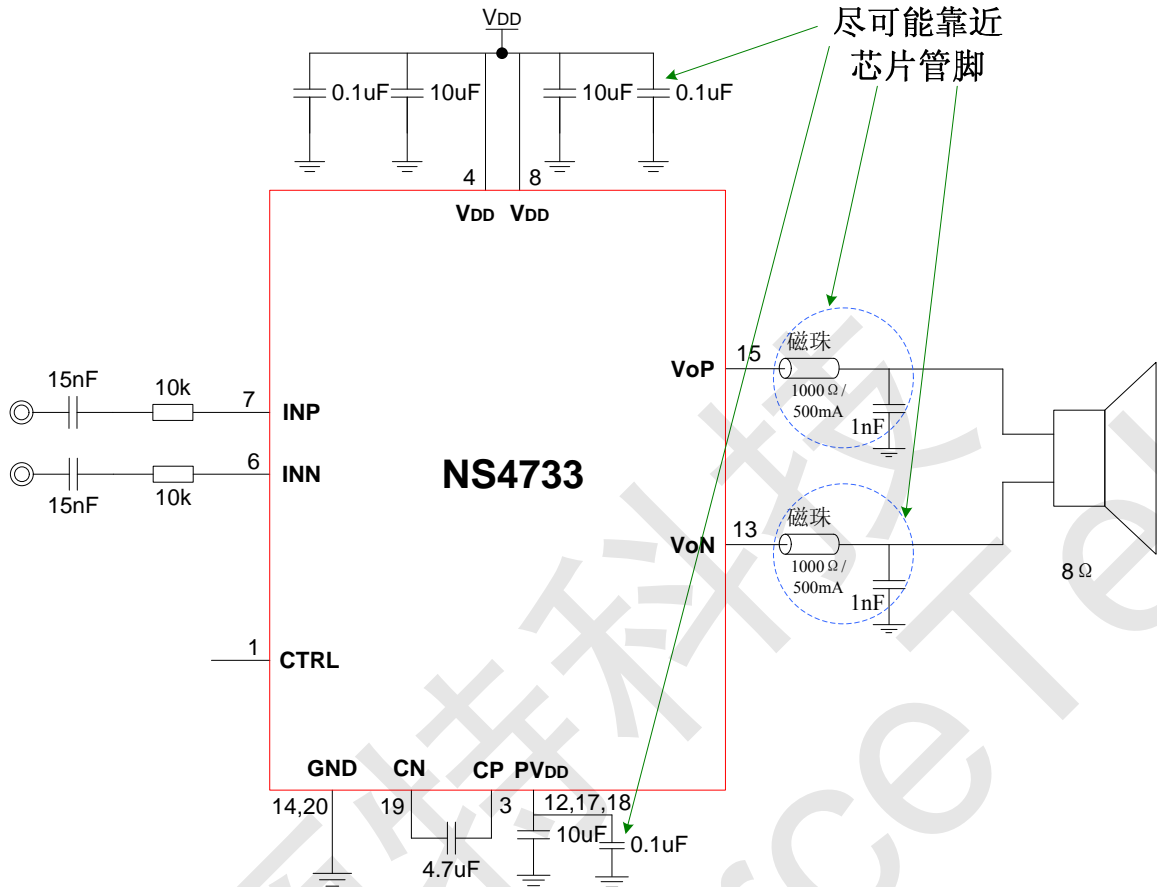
VDD

尽可能靠近芯片管脚

0.1uF 10uF 10uF 0.1uF

4 8

VDD VDD

NS4733

15nF 10k 7 INP

6 INN

15nF 10k

1 CTRL

VoP 15

磁珠

1000Ω/ 500mA

1nF

VoN 13

磁珠

1000Ω/ 500mA

1nF

8Ω

GND CN CP PVDD

14,20 19 3 12,17,18

10uF 0.1uF

4.7uF